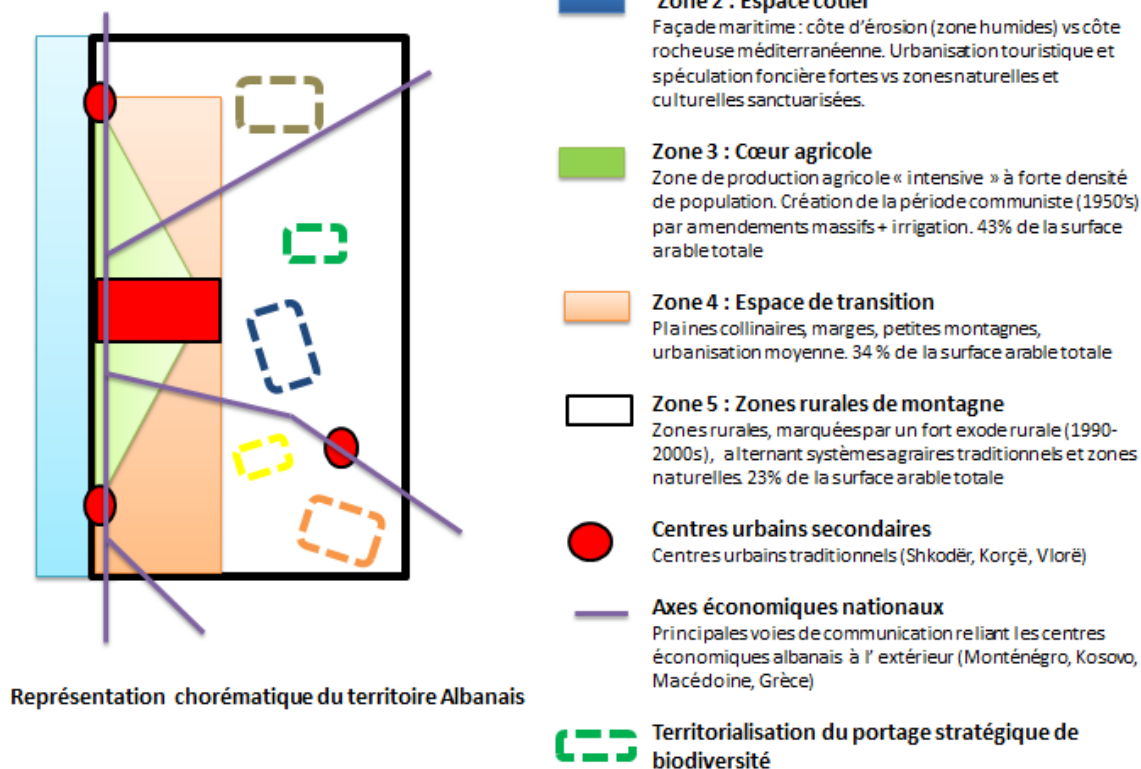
Zone 2 : Espace côtier
Façade maritime : côte d'érosion (zone humides) vs côte rocheuse méditerranéenne. Urbanisation touristique et spéculation foncière fortes vs zones naturelles et culturelles sanctuarisées.

Zone 3 : Cœur agricole
Zone de production agricole « intensive » à forte densité de population. Création de la période communiste (1950's) par amendements massifs + irrigation. 43% de la surface arable totale

Zone 4 : Espace de transition
Plaines collinaires, marges, petites montagnes, urbanisation moyenne. 34 % de la surface arable totale

Zone 5 : Zones rurales de montagne
Zones rurales, marquées par un fort exode rurale (1990-2000s), alternant systèmes agraires traditionnels et zones naturelles. 23% de la surface arable totale

Centres urbains secondaires
Centres urbains traditionnels (Shkodër, Korçë, Vlorë)

Axes économiques nationaux
Principales voies de communication reliant les centres économiques albanais à l' extérieur (Monténégro, Kosovo, Macédoine, Grèce)

Représentation chorématique du territoire Albanais

Territorialisation du portage stratégique de biodiversité